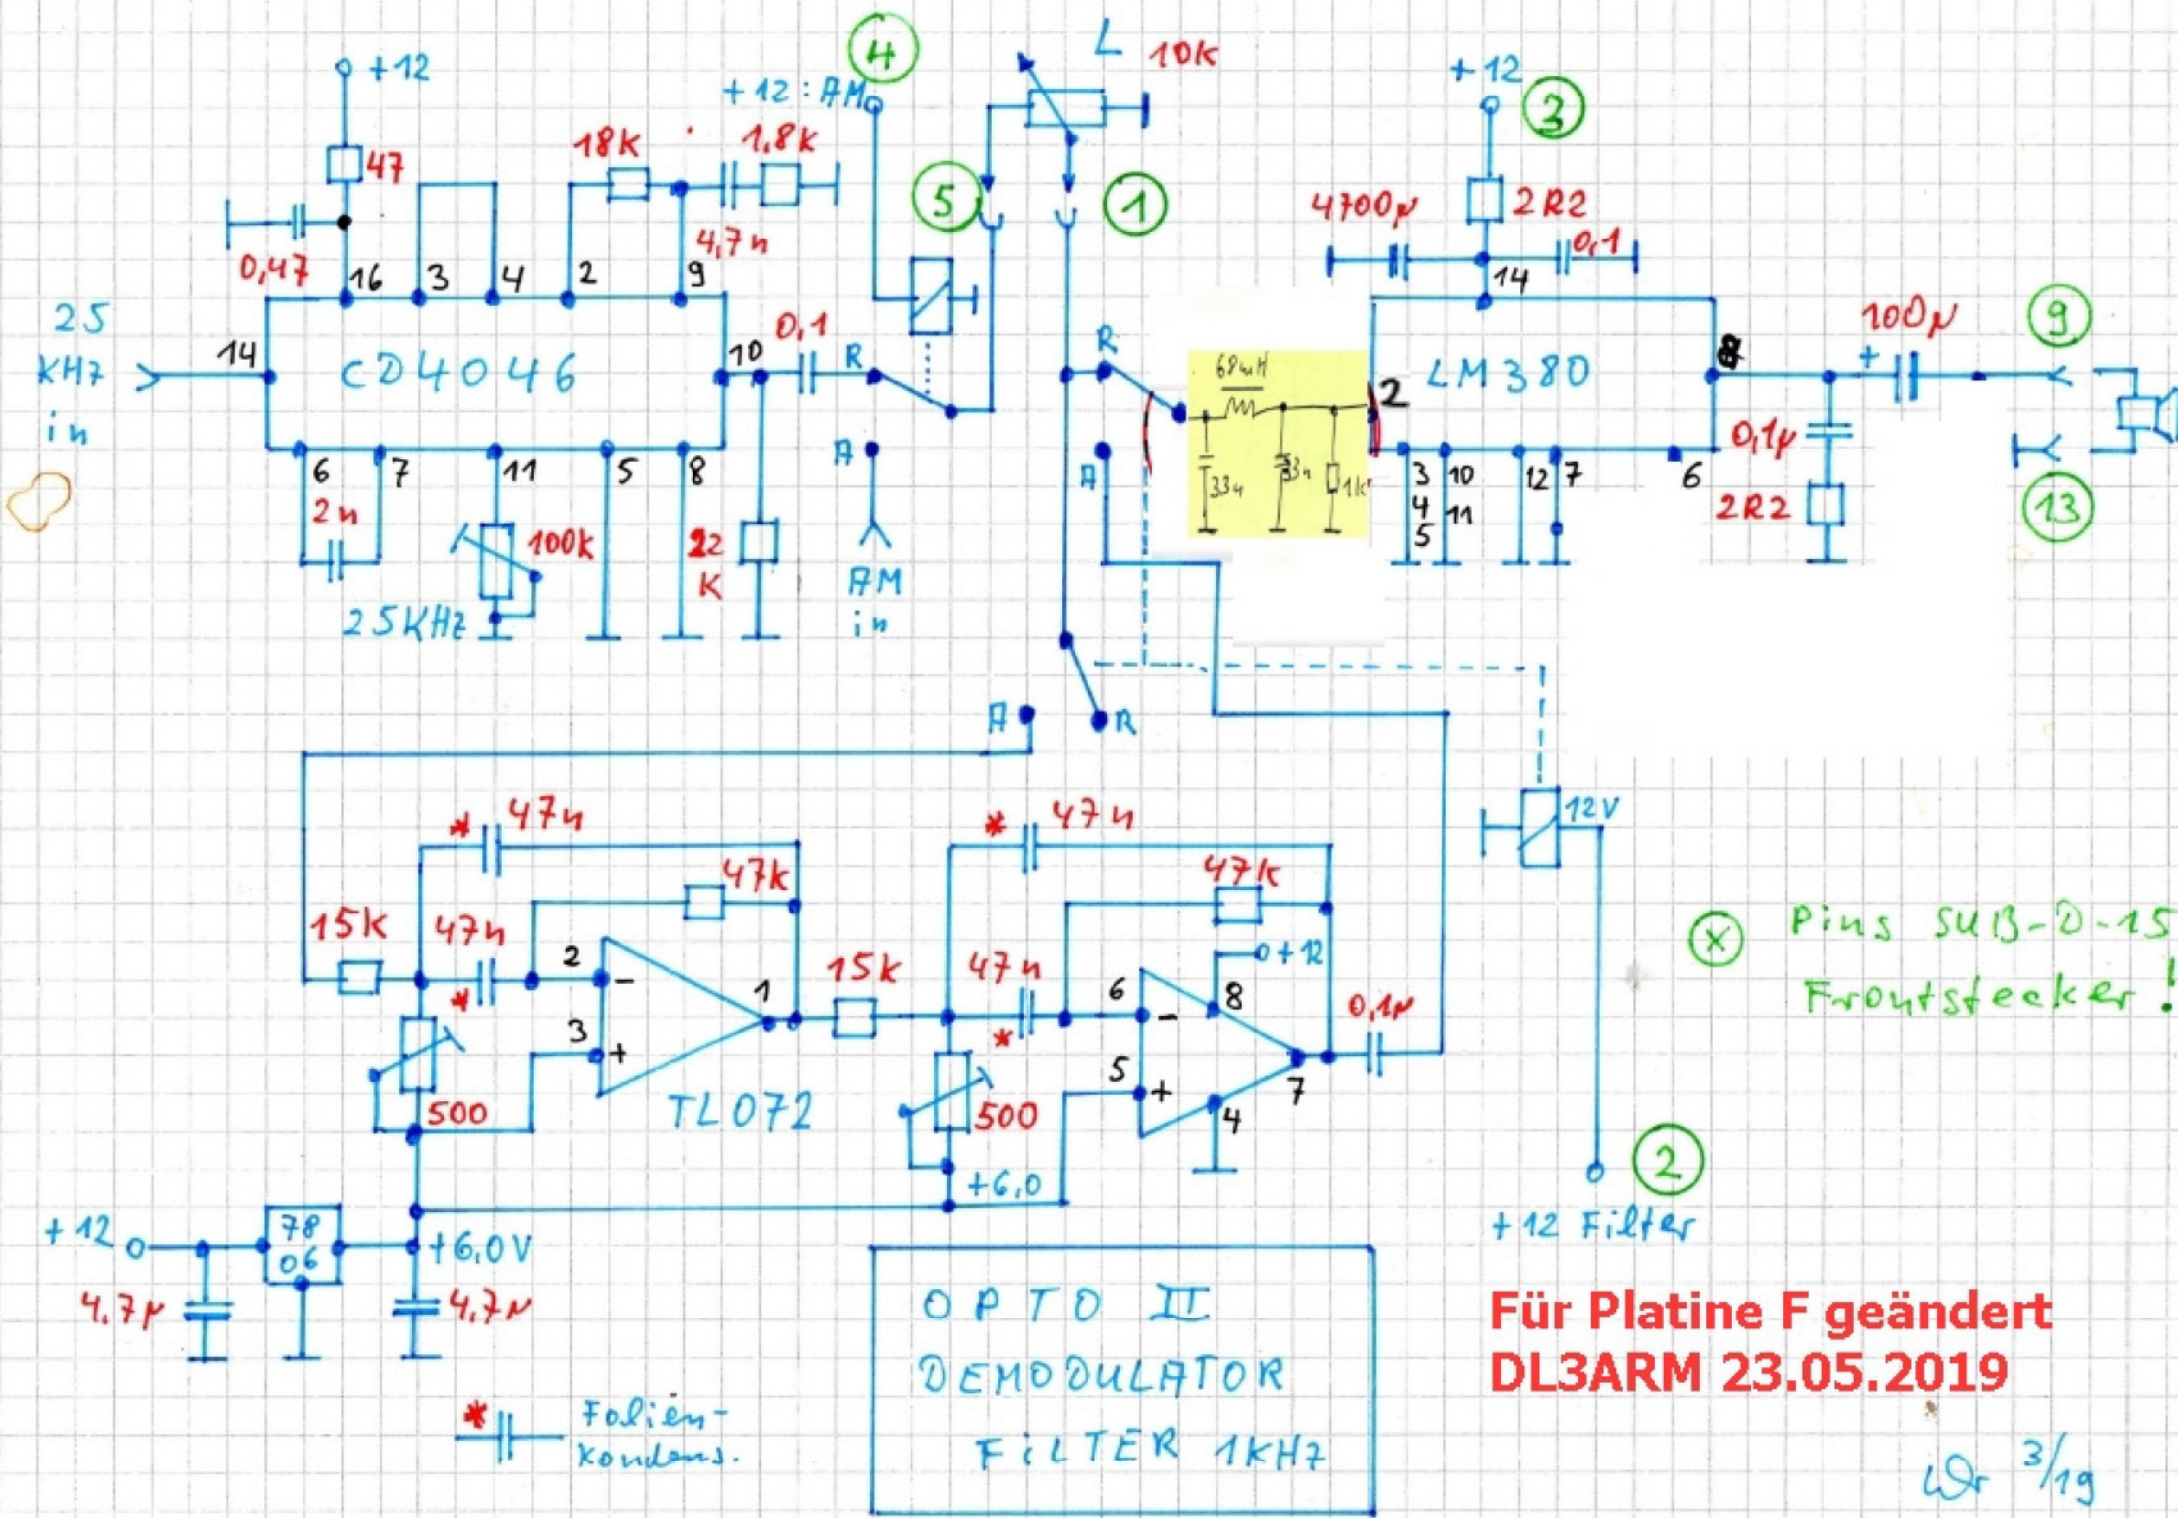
+12
47
0,47
16 3 4 2 9
18k
1,8k
4,7n
+12 : AM
4
L 10k
5
1
+12
3
4700µ
2R2
0,1
14
25 KHz in
14
CD4046
10
0,1
R
R
68µH
33n
33n
1k
2
LM380
8
100µ
+
9
6 7 11 5 8
2n
100k
25KHz
22 K
A
AM in
A
3 4 5
10 11
12 7
6
0,1µ
2R2
13
A
R
12V
*
47n
47k
15k
47n
2
*
3
1
TL072
500
15k
*
47n
47k
47n
6
+12
8
*
5
7
4
500
0,1µ
+6,0
X Pins SUB-D-15 Frontstecker!
2
+12 Filter
+12
78 06
+6,0V
4,7µ
4,7µ
OPTO II
DEMODULATOR
FILTER 1KHz
* Folien-Kondens.
Für Platine F geändert
DL3ARM 23.05.2019
Wr 3/19